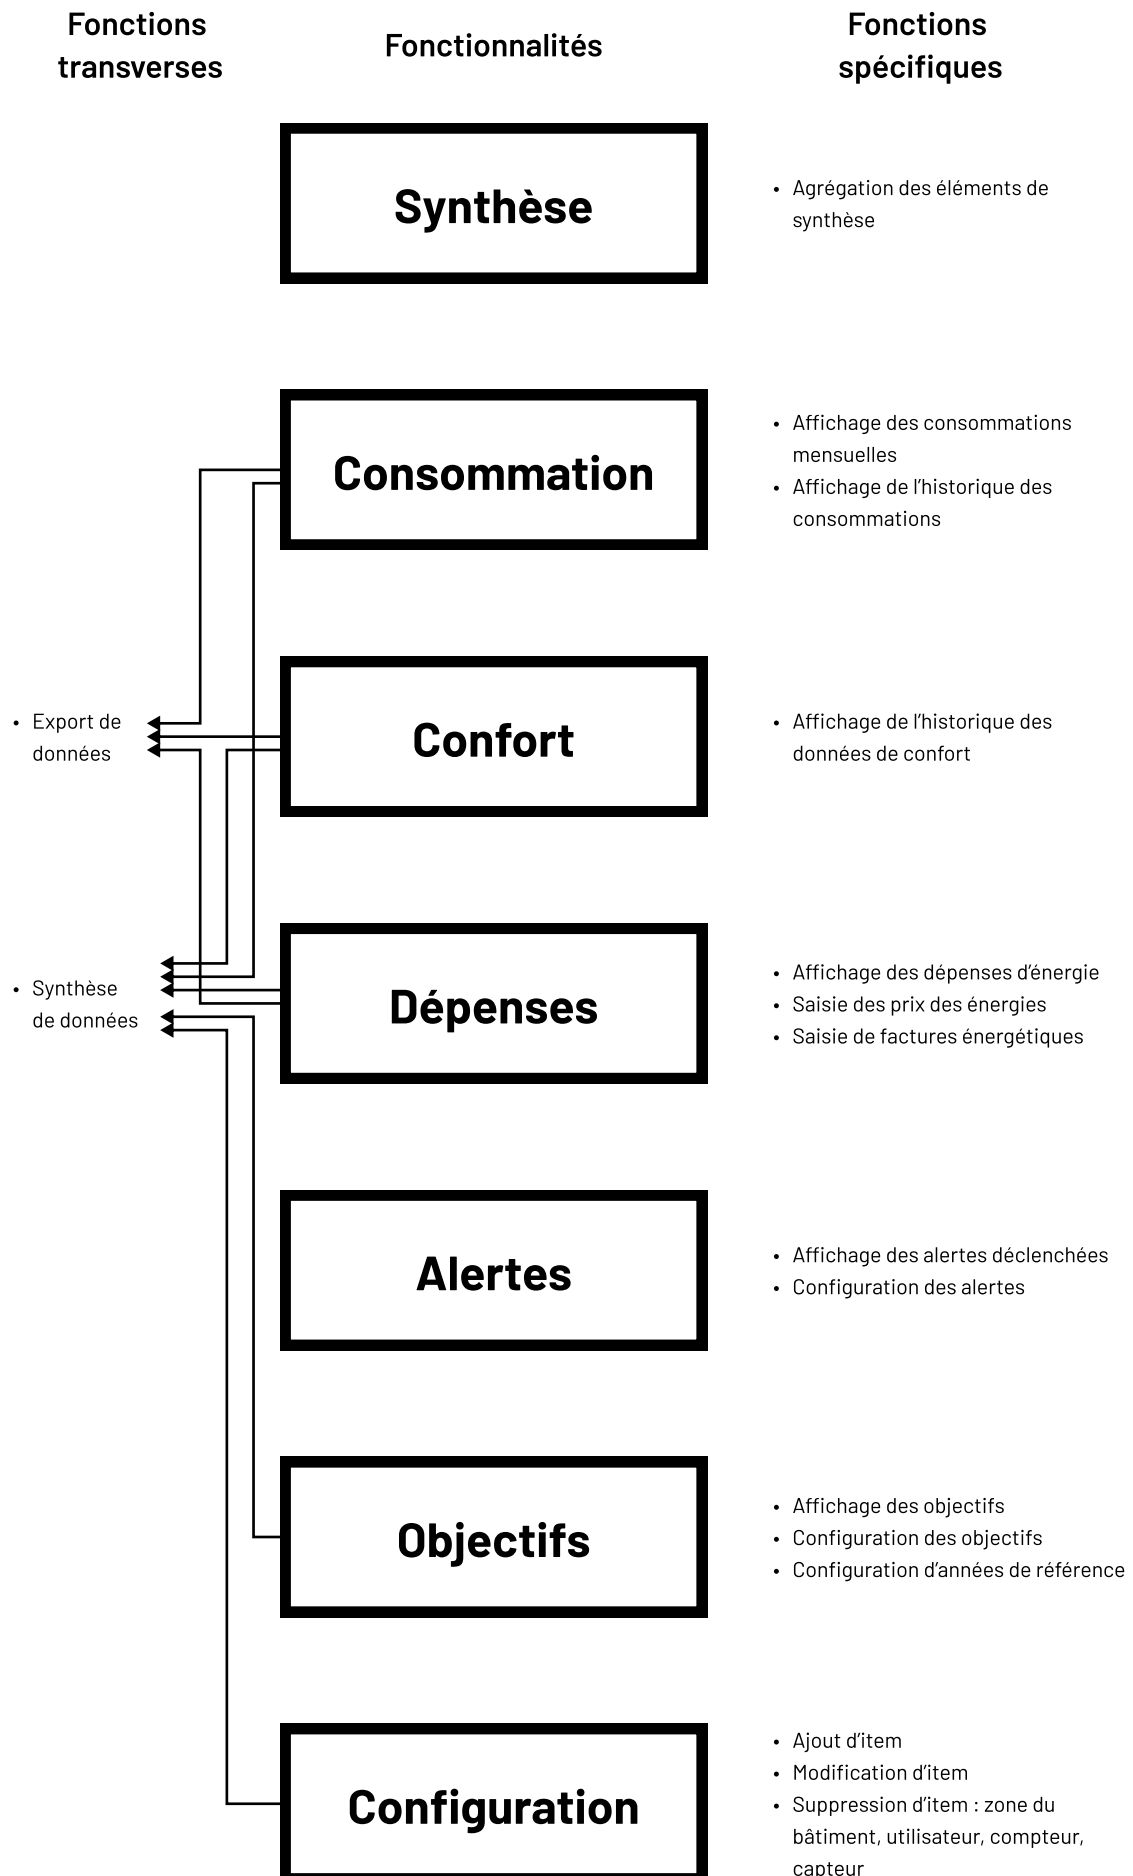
Fonctions transverses

Fonctionnalités

Fonctions spécifiques

Synthèse

• Agrégation des éléments de synthèse

Consommation

• Affichage des consommations mensuelles
• Affichage de l'historique des consommations

• Export de données

Confort

• Affichage de l'historique des données de confort

• Synthèse de données

Dépenses

• Affichage des dépenses d'énergie
• Saisie des prix des énergies
• Saisie de factures énergétiques

Alertes

• Affichage des alertes déclenchées
• Configuration des alertes

Objectifs

• Affichage des objectifs
• Configuration des objectifs
• Configuration d'années de référence

Configuration

• Ajout d'item
• Modification d'item
• Suppression d'item : zone du bâtiment, utilisateur, compteur, capteur